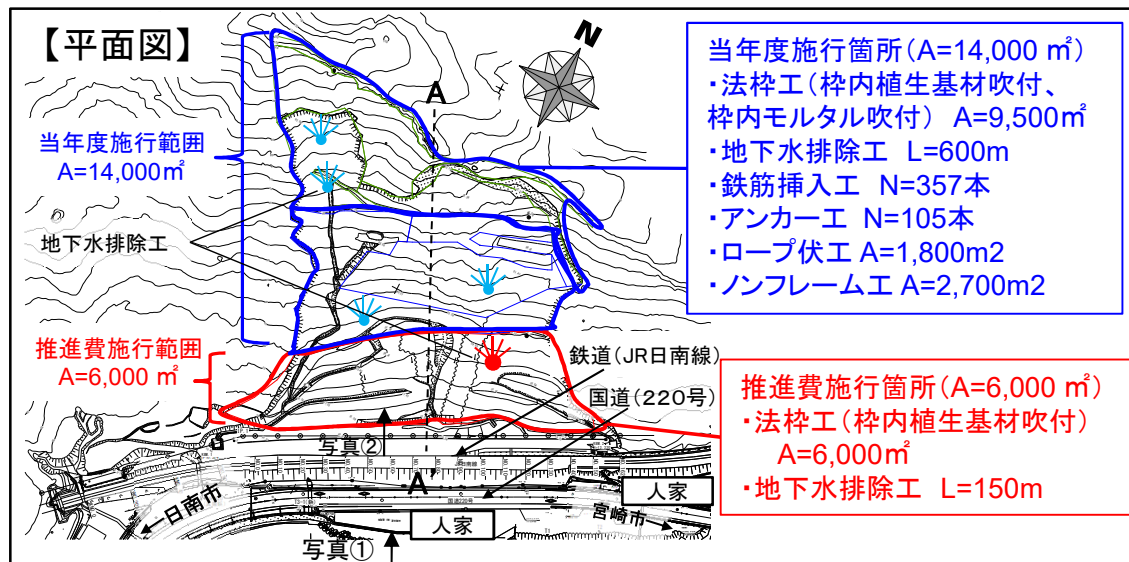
【平面図】

N

A

当年度施行範囲
A=14,000㎡

地下水排除工

推進費施行範囲
A=6,000 ㎡

当年度施行箇所(A=14,000 ㎡)
・法枠工(枠内植生基材吹付、枠内モルタル吹付) A=9,500㎡
・地下水排除工 L=600m
・鉄筋挿入工 N=357本
・アンカー工 N=105本
・ロープ伏工 A=1,800m2
・ノンフレーム工 A=2,700m2

鉄道(JR日南線)

国道(220号)

推進費施行箇所(A=6,000 ㎡)
・法枠工(枠内植生基材吹付)
A=6,000㎡
・地下水排除工 L=150m

写真②

A

人家

人家

←日南市

宮崎市→

写真①